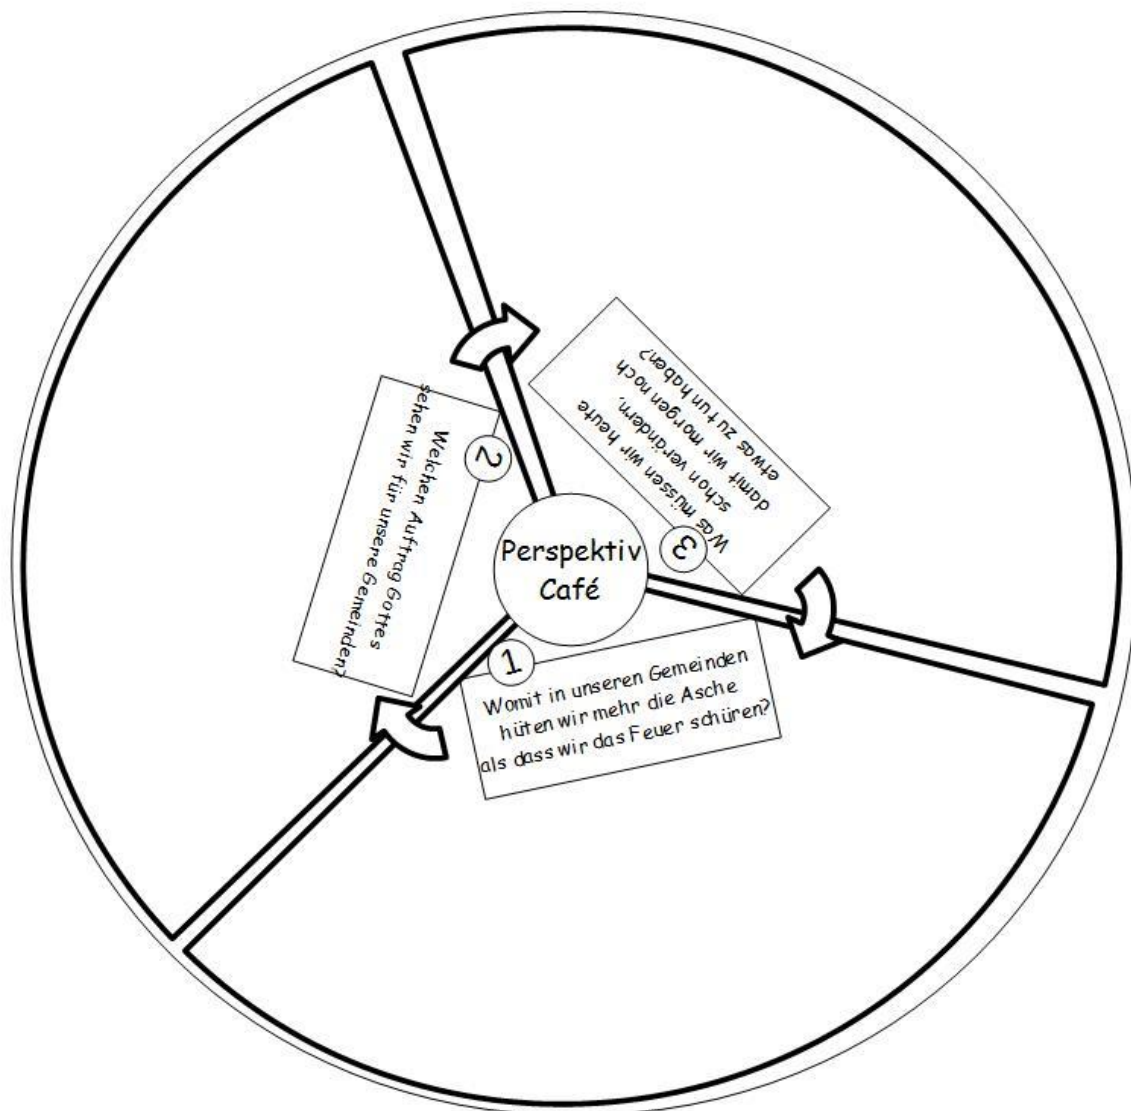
Perspektiv Café

1
Womit in unseren Gemeinden hüten wir mehr die Asche als dass wir das Feuer schüren?

2
Welchen Auftrag Gottes sehen wir für unsere Gemeinden?

3
Was müssen wir heute schon verändern, damit wir morgen noch etwas zu tun haben?